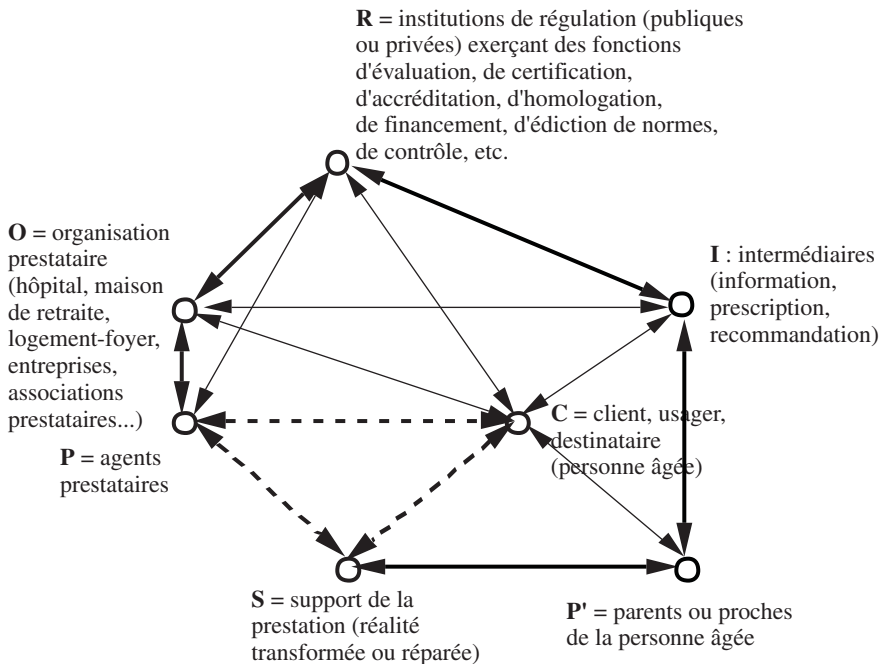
**R** = institutions de régulation (publiques ou privées) exerçant des fonctions d'évaluation, de certification, d'accréditation, d'homologation, de financement, d'édiction de normes, de contrôle, etc.

**O** = organisation prestataire (hôpital, maison de retraite, logement-foyer, entreprises, associations prestataires...)

**I** : intermédiaires (information, prescription, recommandation)

**C** = client, usager, destinataire (personne âgée)

**P** = agents prestataires

**S** = support de la prestation (réalité transformée ou réparée)

**P'** = parents ou proches de la personne âgée